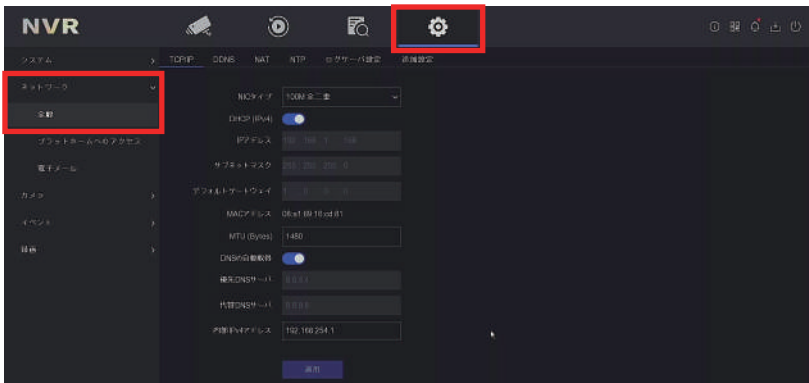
NVR

システム
ネットワーク
全般
プラットホームへのアクセス
電子メール
カメラ
イベント
録画

TCP/IP DDNS NAT NTP ログサーバ設定 詳細設定

NICタイプ 100M 全二重
DHCP (IPv4)
IPアドレス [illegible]
サブネットマスク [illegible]
デフォルトゲートウェイ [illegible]
MACアドレス 06:a1:69:18:cd:81
MTU (Bytes) 1480
DNSの自動取得
優先DNSサーバ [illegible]
代替DNSサーバ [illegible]
予備IPv4アドレス 192.168.254.1

適用